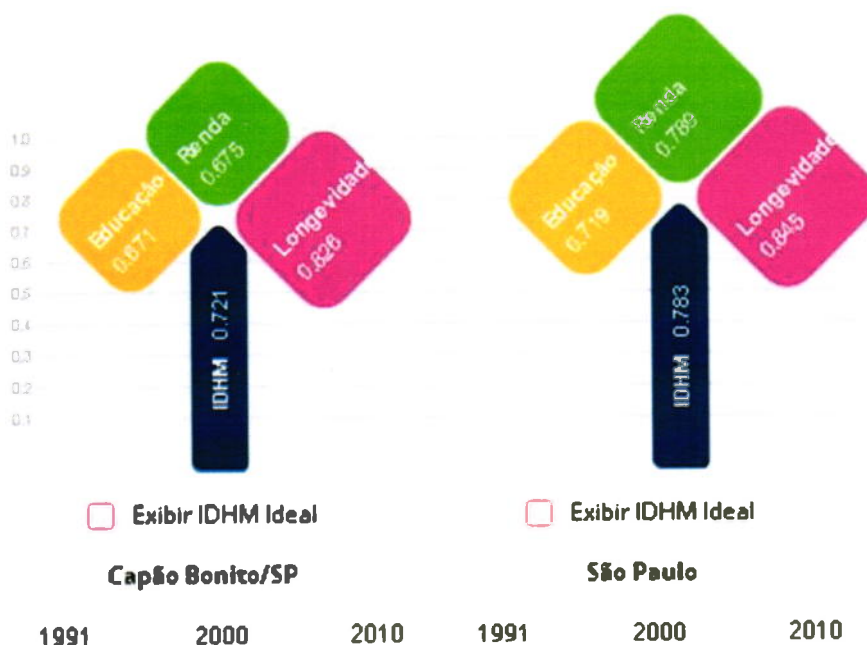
1.0
0.9
0.8
0.7
0.6
0.5
0.4
0.3
0.2
0.1

Renda 0.675
Educação 0.671
Longevidade 0.826
IDHM 0.721

Renda 0.789
Educação 0.719
Longevidade 0.845
IDHM 0.783

Exibir IDHM Ideal

Exibir IDHM Ideal

Capão Bonito/SP

São Paulo

1991 2000 2010

1991 2000 2010